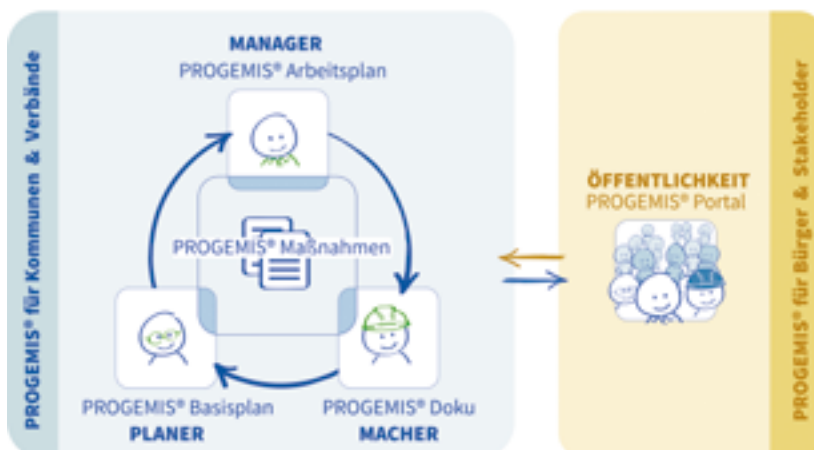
PROGEMIS® für Kommunen & Verbände

MANAGER
PROGEMIS® Arbeitsplan

PROGEMIS® Maßnahmen

PROGEMIS® Basisplan
PLANER

PROGEMIS® Doku
MACHER

ÖFFENTLICHKEIT
PROGEMIS® Portal

PROGEMIS® für Bürger & Stakeholder